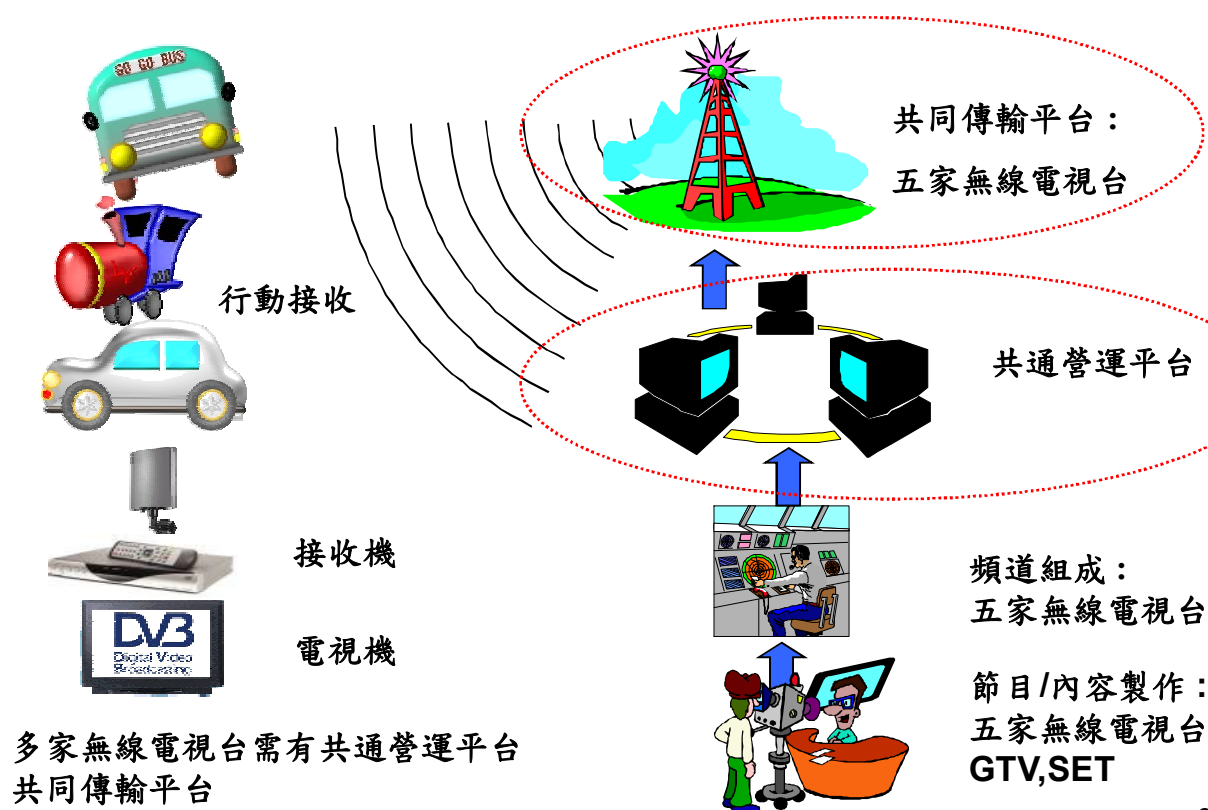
GO GO BUS

共同傳輸平台：
五家無線電視台

行動接收

共通營運平台

接收機

DVB
Digital Video Broadcasting

電視機

頻道組成：
五家無線電視台

節目/內容製作：
五家無線電視台
GTV,SET

多家無線電視台需有共通營運平台
共同傳輸平台